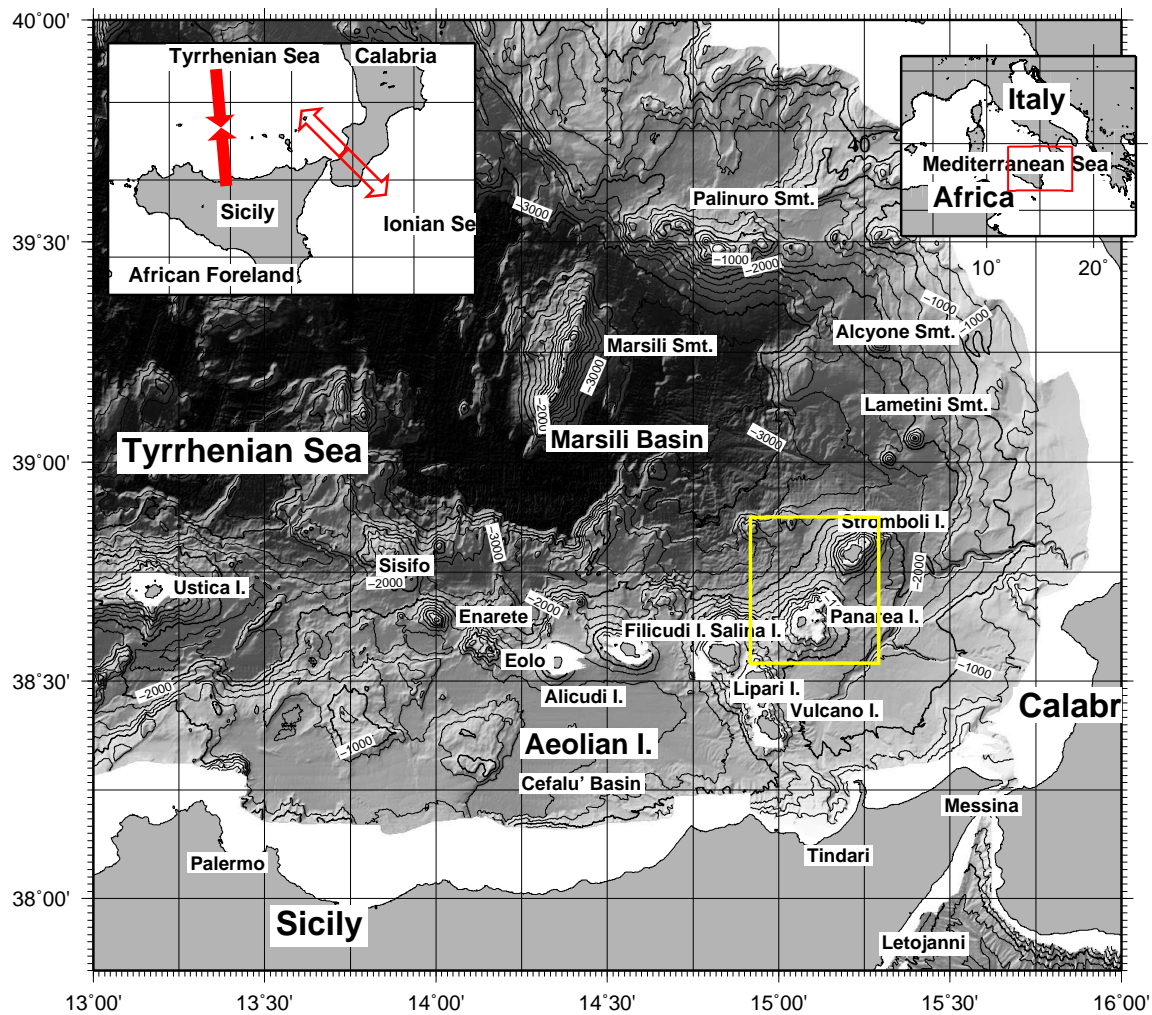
40°00'
39°30'
39°00'
38°30'
38°00'

Tyrrhenian Sea
Calabria
Sicily
Ionian Se
African Foreland

Italy
40
Mediterranean Sea
Africa
10°
20°

-3000
Palinuro Smt.
-1000
-2000
-1000
-1000
Alcyone Smt.
Marsili Smt.
-3000
-2000
Lametini Smt.
Marsili Basin
-3000
Tyrrhenian Sea
-3000
Stromboli I.
Sisifo
-2000
-2000
Ustica I.
-2000
Enarete
Filicudi I.
Salina I.
Panarea I.
Eolo
-1000
-2000
Alicudi I.
Lipari I.
Vulcano I.
Calabr
-1000
Aeolian I.
Cefalu' Basin
Messina
Palermo
Tindari
Sicily
Letojanni

13°00'
13°30'
14°00'
14°30'
15°00'
15°30'
16°00'